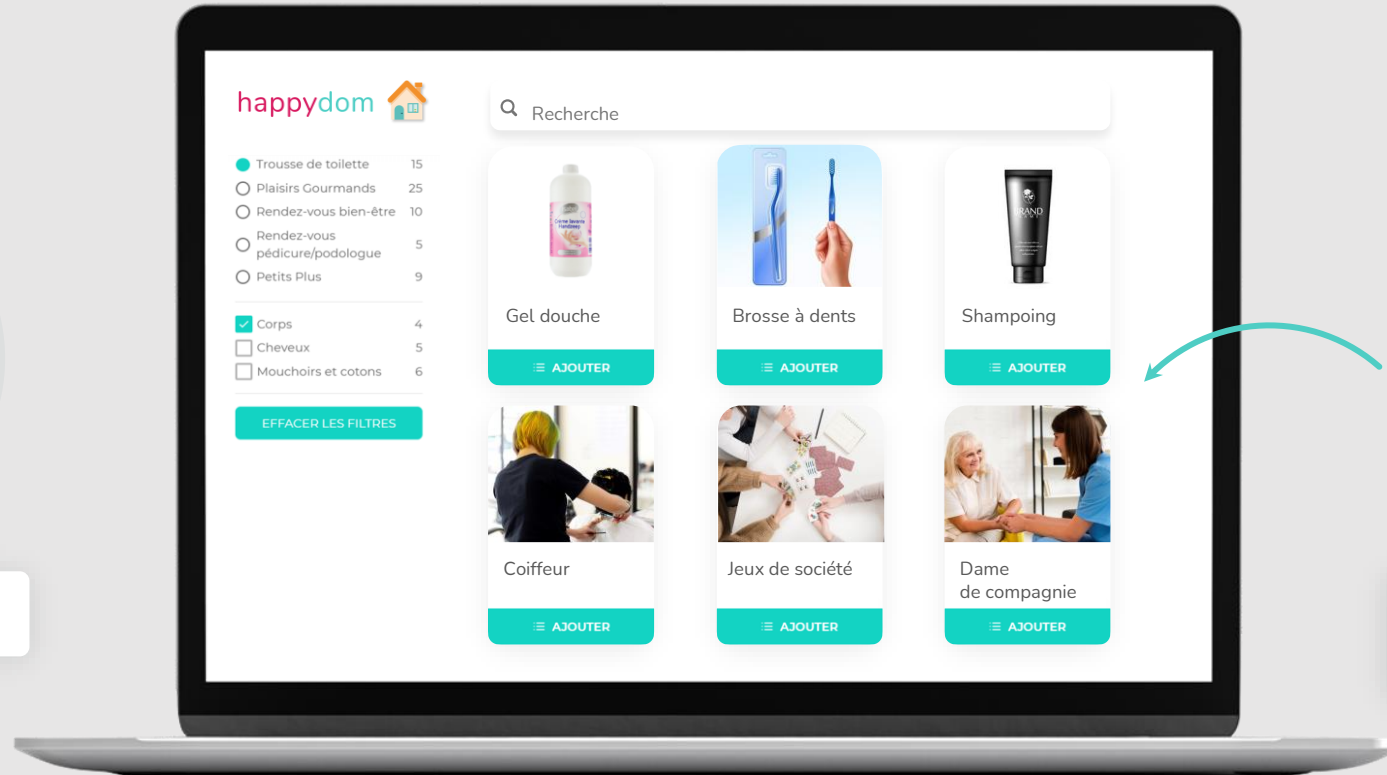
happydom

Recherche

Trousse de toilette 15
Plaisirs Gourmands 25
Rendez-vous bien-être 10
Rendez-vous pédicure/podologue 5
Petits Plus 9

Corps 4
Cheveux 5
Mouchoirs et cotons 6

EFFACER LES FILTRES

Crème lavante Handiseep

Gel douche
AJOUTER

Brosse à dents
AJOUTER

BRAND

Shampoing
AJOUTER

Coiffeur
AJOUTER

Jeux de société
AJOUTER

Dame de compagnie
AJOUTER